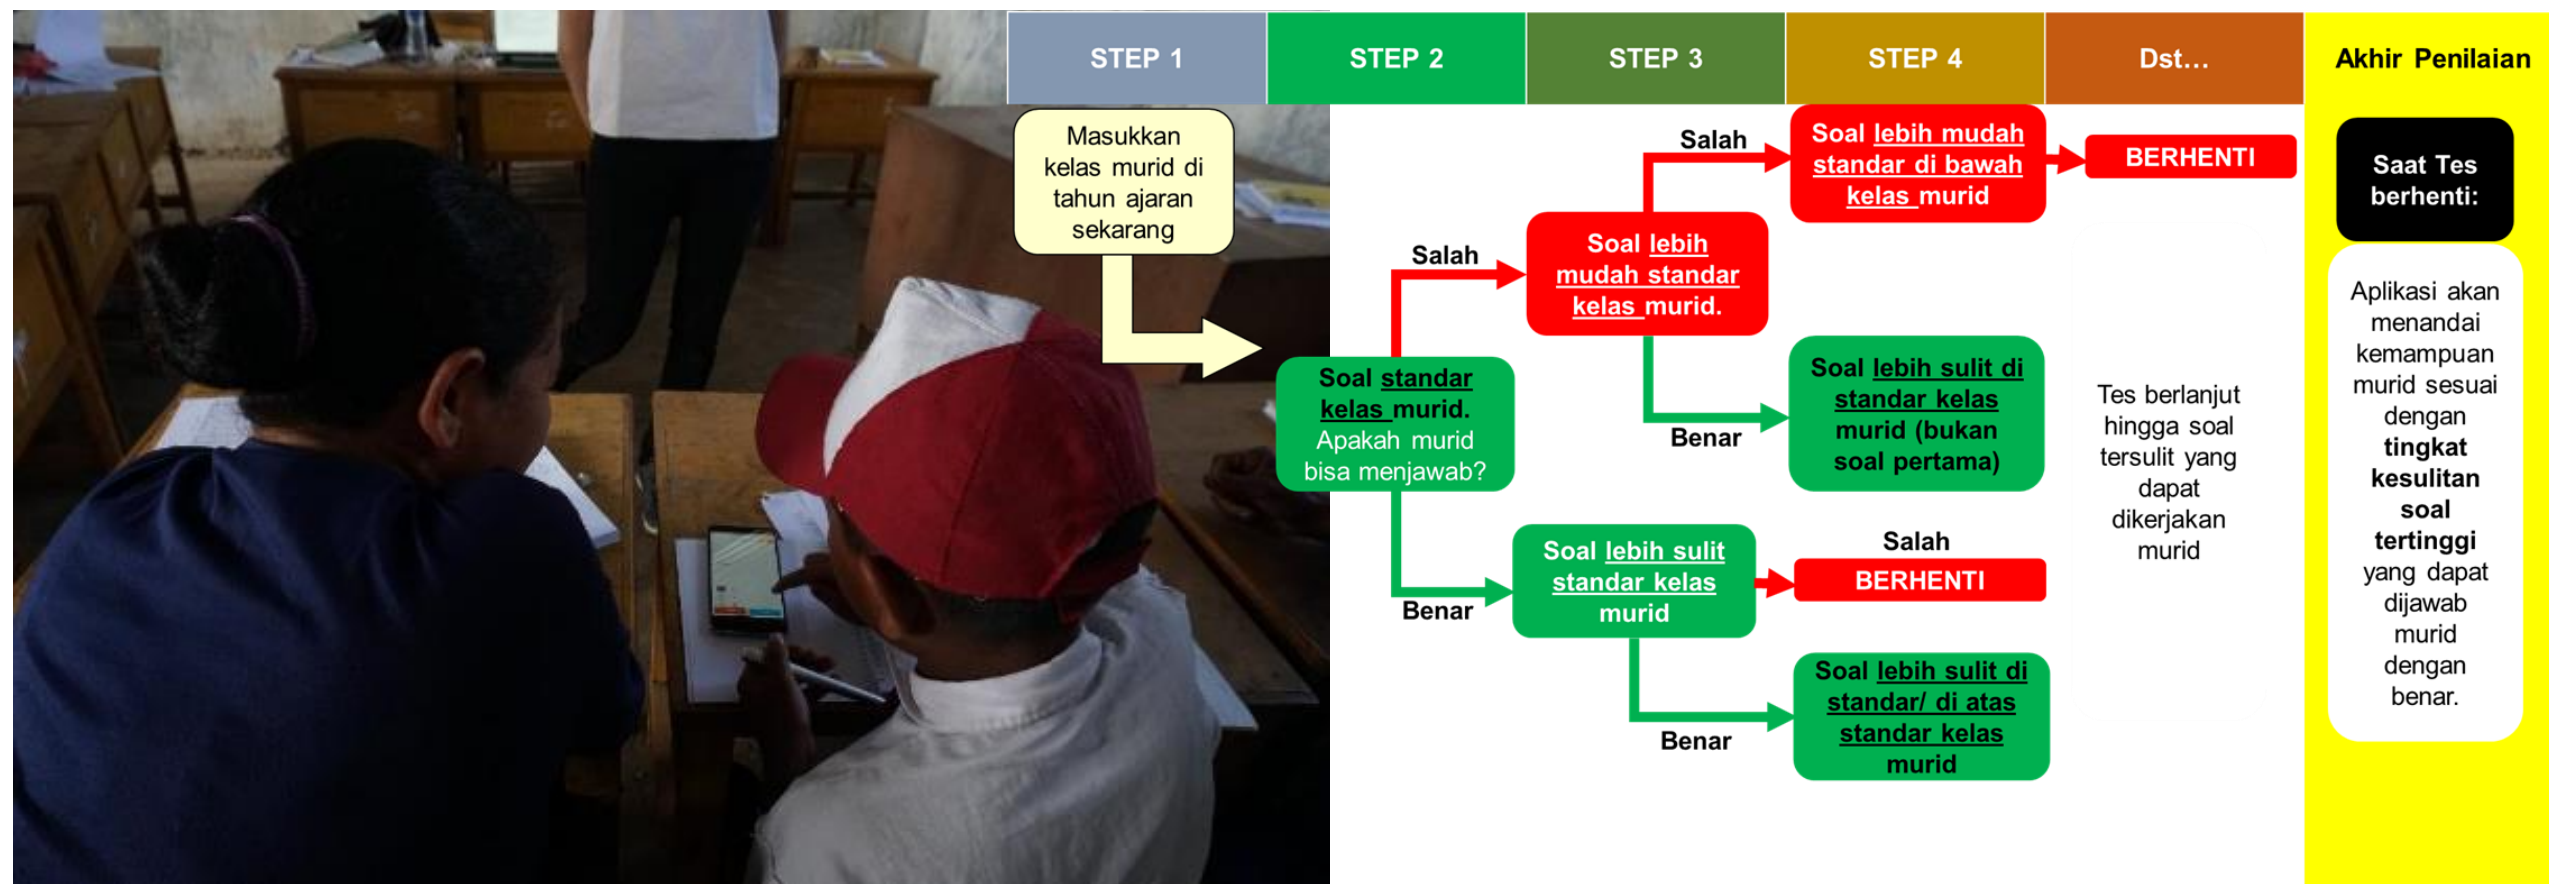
STEP 1

STEP 2

STEP 3

STEP 4

Dst…

Akhir Penilaian

Masukkan kelas murid di tahun ajaran sekarang

Soal standar kelas murid. Apakah murid bisa menjawab?

Salah

Benar

Soal lebih mudah standar kelas murid.

Salah

Benar

Soal lebih mudah standar di bawah kelas murid

BERHENTI

Soal lebih sulit di standar kelas murid (bukan soal pertama)

Soal lebih sulit standar kelas murid

Salah

BERHENTI

Benar

Soal lebih sulit di standar/ di atas standar kelas murid

Tes berlanjut hingga soal tersulit yang dapat dikerjakan murid

Saat Tes berhenti:

Aplikasi akan menandai kemampuan murid sesuai dengan tingkat kesulitan soal tertinggi yang dapat dijawab murid dengan benar.